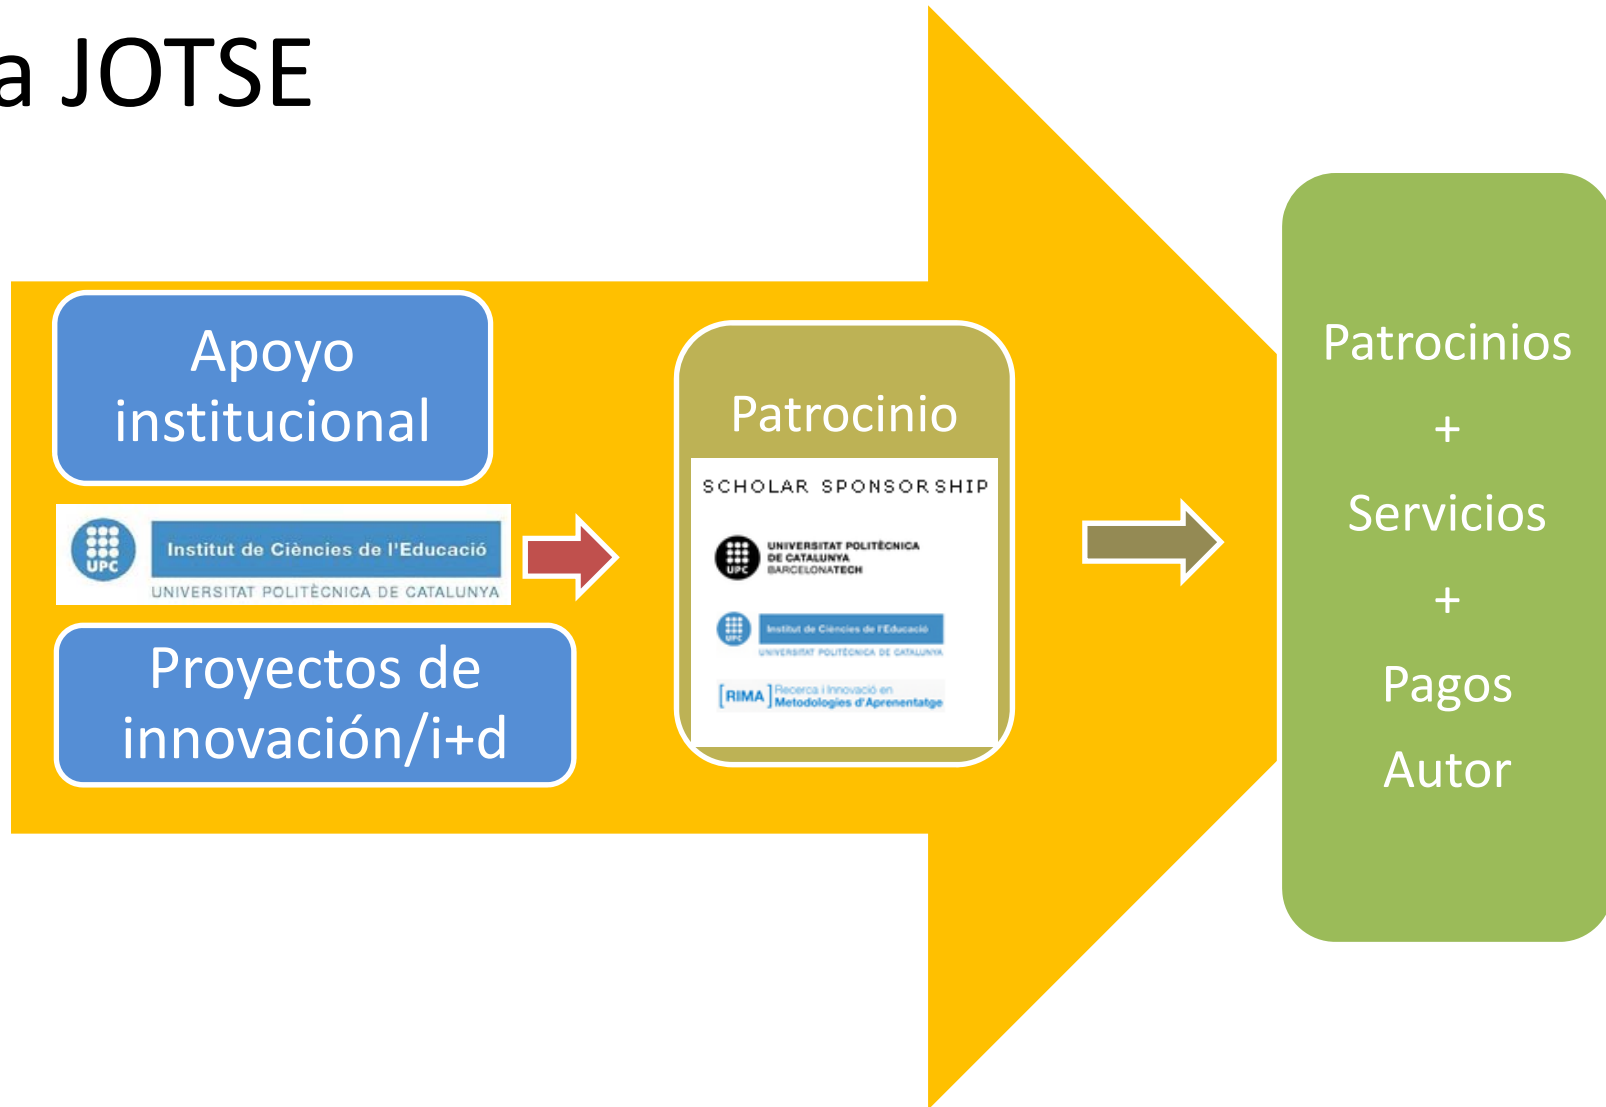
a JOTSE

Apoyo institucional

UPC Institut de Ciències de l'Educació
UNIVERSITAT POLITÈCNICA DE CATALUNYA

Proyectos de innovación/i+d

Patrocinio

SCHOLAR SPONSORSHIP

UPC UNIVERSITAT POLITÈCNICA DE CATALUNYA BARCELONATECH

UPC Institut de Ciències de l'Educació
UNIVERSITAT POLITÈCNICA DE CATALUNYA

[RIMA] Recerca i Innovació en Metodologies d'Aprenentatge

Patrocinios
+
Servicios
+
Pagos
Autor